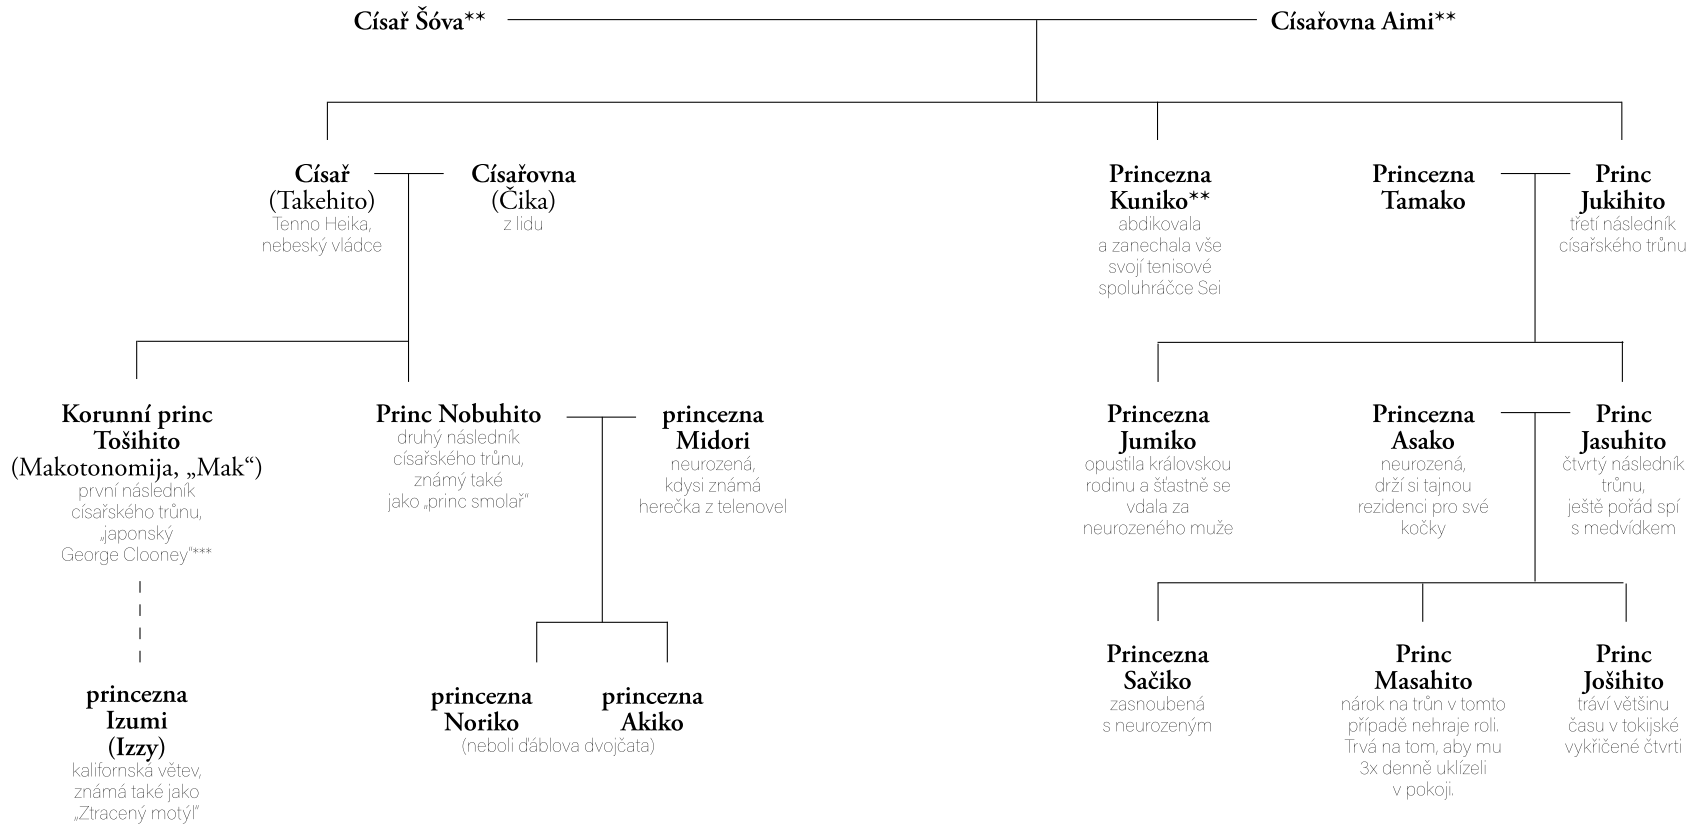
Císař Šóva** Císařovna Aimi**

Císař (Takehito)
Tenno Heika, nebeský vládce

Císařovna (Čika)
z lidu

Princezna Kuniko**
abdikovala a zanechala vše svojí tenisové spoluhráčce Sei

Princezna Tamako

Princ Jukihito
třetí následník císařského trůnu

Korunní princ Tošihito (Makotonomija, „Mak“)
první následník císařského trůnu, „japonský George Clooney“***

Princ Nobuhito
druhý následník císařského trůnu, známý také jako „princ smolař“

princezna Midori
neurozená, kdysi známá herečka z telenovel

Princezna Jumiko
opustila královskou rodinu a šťastně se vdala za neurozeného muže

Princezna Asako
neurozená, drží si tajnou rezidenci pro své kočky

Princ Jasuhito
čtvrtý následník trůnu, ještě pořád spí s medvídkem

princezna Izumi (Izzy)
kalifornská větev, známá také jako „Ztracený motýl“

princezna Noriko

princezna Akiko
(neboli ďáblova dvojčata)

Princezna Sačiko
zasnoubená s neurozeným

Princ Masahito
nárok na trůn v tomto případě nehraje roli. Trvá na tom, aby mu 3x denně uklízeli v pokoji.

Princ Jošihito
tráví většinu času v tokijské vykřičené čtvrti